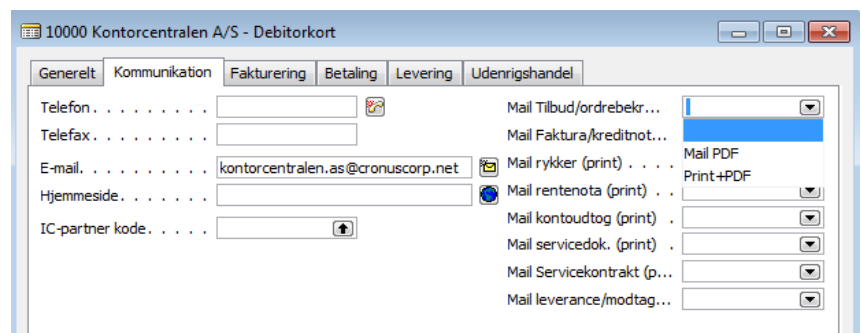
10000 Kontorcentralen A/S - Debitorkort

Generelt | Kommunikation | Fakturering | Betaling | Levering | Udenrigshandel

Telefon . . . . . . . . . .

Telefax . . . . . . . . . .

E-mail. . . . . . . . . . . kontorcentralen.as@cronuscorp.net

Hjemmeside . . . . . . . .

IC-partner kode . . . . .

Mail Tilbud/ordrebekr...

Mail Faktura/kreditnot...

Mail rykker (print) . . . .

Mail rentenota (print) . .

Mail kontoudtog (print) .

Mail servicedok. (print) .

Mail Servicekontrakt (p...

Mail leverance/modtag...

Mail PDF

Print+PDF